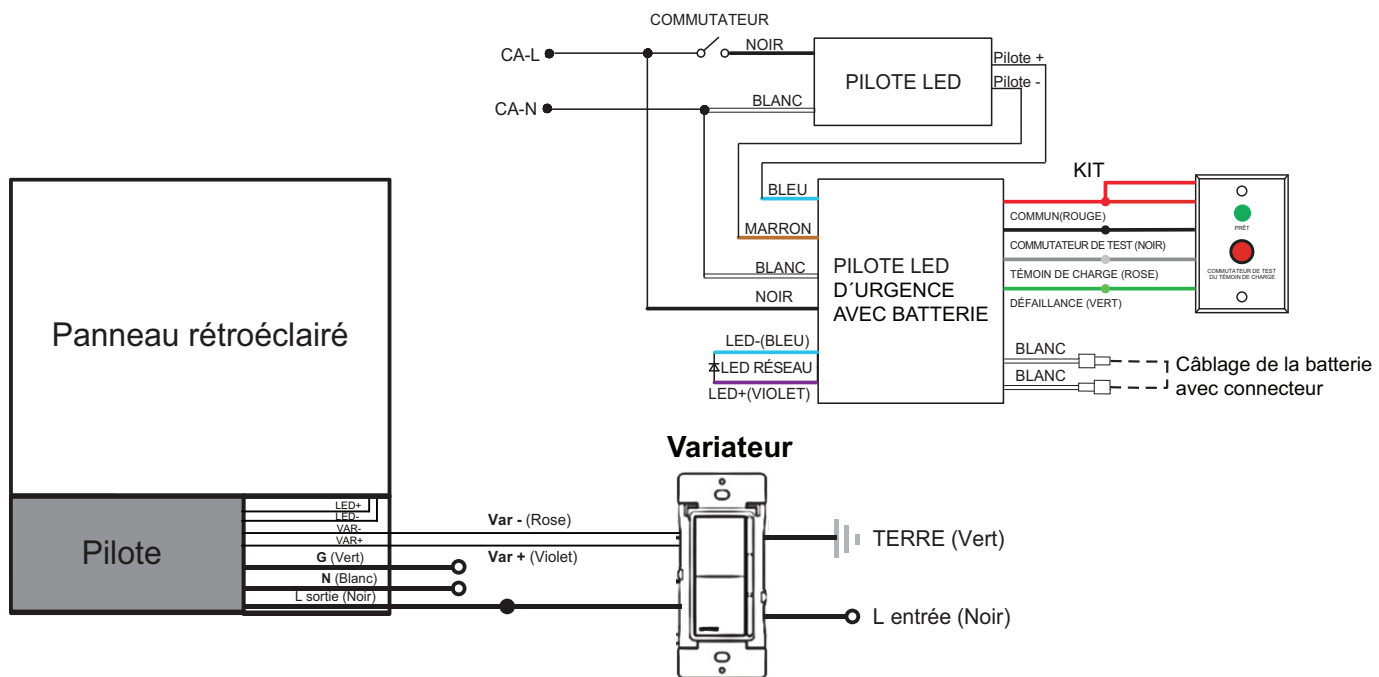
COMMUTATEUR

CA-L

NOIR

PILOTE LED

Pilote +

Pilote -

CA-N

BLANC

KIT

BLEU

COMMUN(ROUGE)

PRÊT

MARRON

COMMUTATEUR DE TEST (NOIR)

BLANC

PILOTE LED D´URGENCE AVEC BATTERIE

TÉMOIN DE CHARGE (ROSE)

COMMUTATEUR DE TEST DU TÉMOIN DE CHARGE

NOIR

DÉFAILLANCE (VERT)

Panneau rétroéclairé

LED-(BLEU)

BLANC

LED RÉSEAU

Câblage de la batterie avec connecteur

BLANC

LED+(VIOLET)

Variateur

Pilote

LED+

LED-

VAR-

VAR+

Var - (Rose)

G (Vert)

Var + (Violet)

TERRE (Vert)

N (Blanc)

L sortie (Noir)

L entrée (Noir)